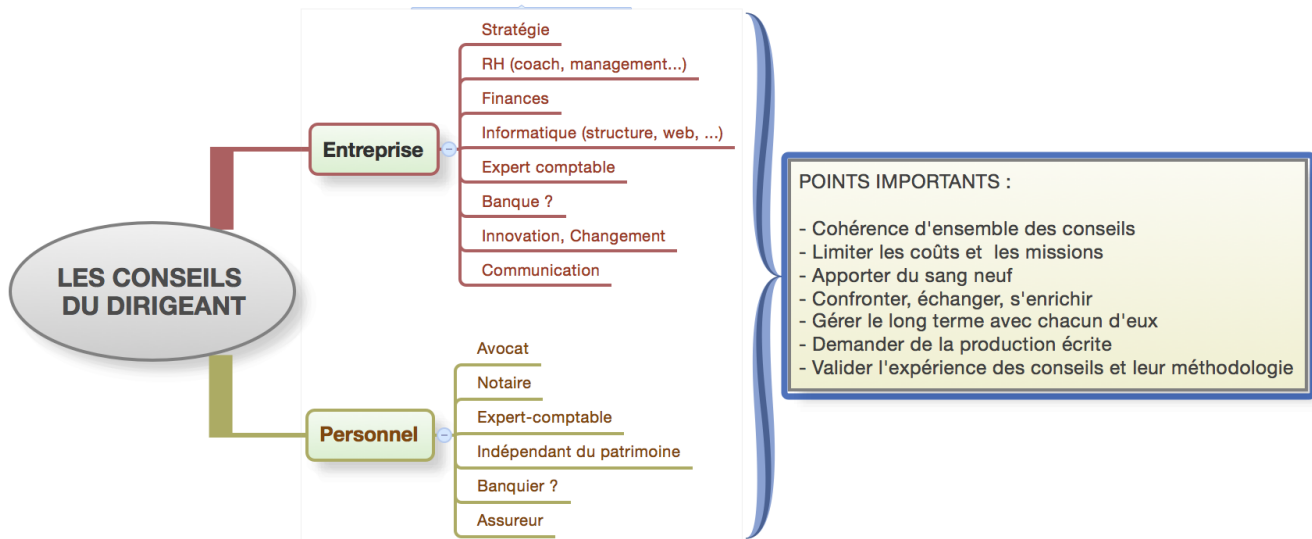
LES CONSEILS DU DIRIGEANT

Entreprise

Stratégie
RH (coach, management...)
Finances
Informatique (structure, web, ...)
Expert comptable
Banque ?
Innovation, Changement
Communication

Personnel

Avocat
Notaire
Expert-comptable
Indépendant du patrimoine
Banquier ?
Assureur

POINTS IMPORTANTS :

- Cohérence d'ensemble des conseils
- Limiter les coûts et les missions
- Apporter du sang neuf
- Confronter, échanger, s'enrichir
- Gérer le long terme avec chacun d'eux
- Demander de la production écrite
- Valider l'expérience des conseils et leur méthodologie